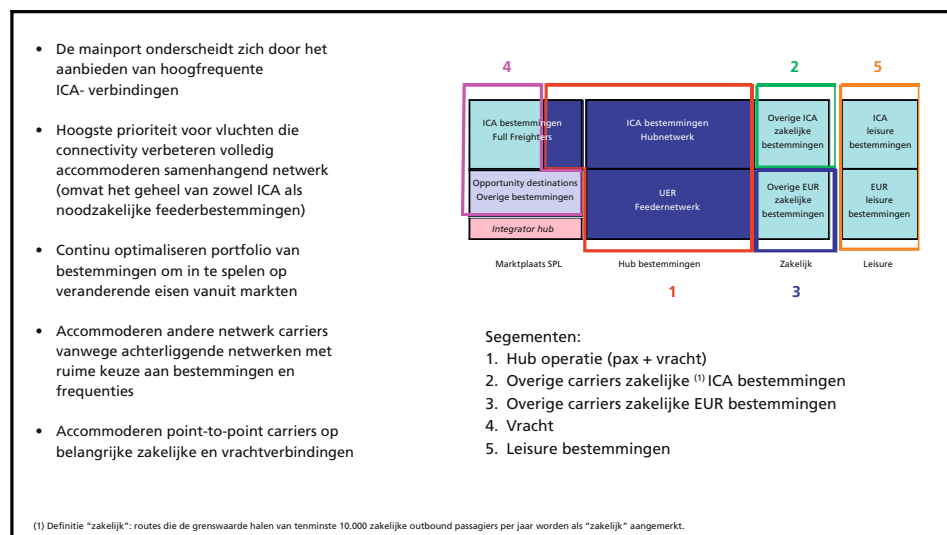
- De mainport onderscheidt zich door het aanbieden van hoogfrequente ICA- verbindingen

- Hoogste prioriteit voor vluchten die connectivity verbeteren volledig accommoderen samenhangend netwerk (omvat het geheel van zowel ICA als noodzakelijke feederbestemmingen)

- Continu optimaliseren portfolio van bestemmingen om in te spelen op veranderende eisen vanuit markten

- Accommoderen andere netwerk carriers vanwege achterliggende netwerken met ruime keuze aan bestemmingen en frequenties

- Accommoderen point-to-point carriers op belangrijke zakelijke en vrachtverbindingen

4

2

5

ICA bestemmingen Full Freighters

ICA bestemmingen Hubnetwerk

Overige ICA zakelijke bestemmingen

ICA leisure bestemmingen

Opportunity destinations Overige bestemmingen

UER Feedernetwerk

Overige EUR zakelijke bestemmingen

EUR leisure bestemmingen

Integrator hub

Marktplaats SPL

Hub bestemmingen

Zakelijk

Leisure

1

3

Segementen:
1. Hub operatie (pax + vracht)
2. Overige carriers zakelijke $^{(1)}$ ICA bestemmingen
3. Overige carriers zakelijke EUR bestemmingen
4. Vracht
5. Leisure bestemmingen

(1) Definitie "zakelijk": routes die de grenswaarde halen van tenminste 10.000 zakelijke outbound passagiers per jaar worden als "zakelijk" aangemerkt.